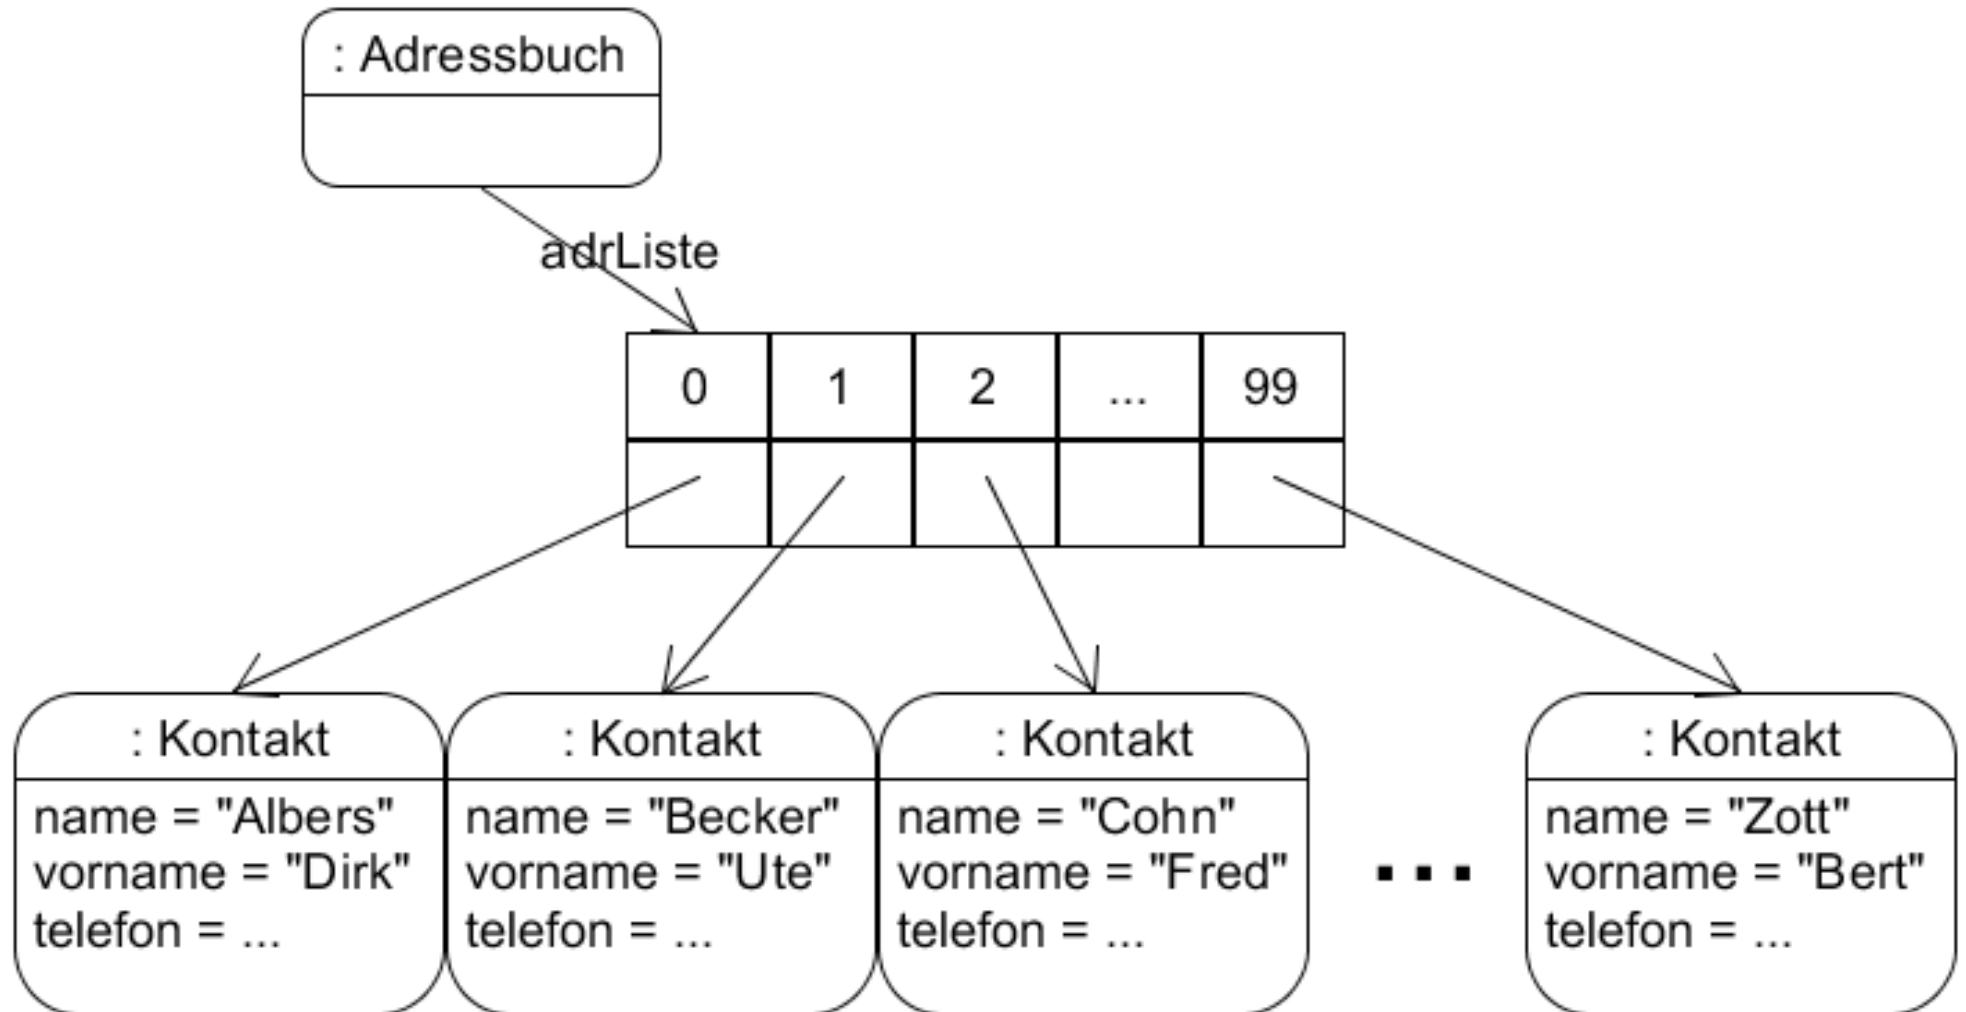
: Adressbuch

adrListe

| 0 | 1 | 2 | ... | 99 |
|---|---|---|---|---|
| | | | | |

: Kontakt
name = "Albers"
vorname = "Dirk"
telefon = ...

: Kontakt
name = "Becker"
vorname = "Ute"
telefon = ...

: Kontakt
name = "Cohn"
vorname = "Fred"
telefon = ...

...

: Kontakt
name = "Zott"
vorname = "Bert"
telefon = ...